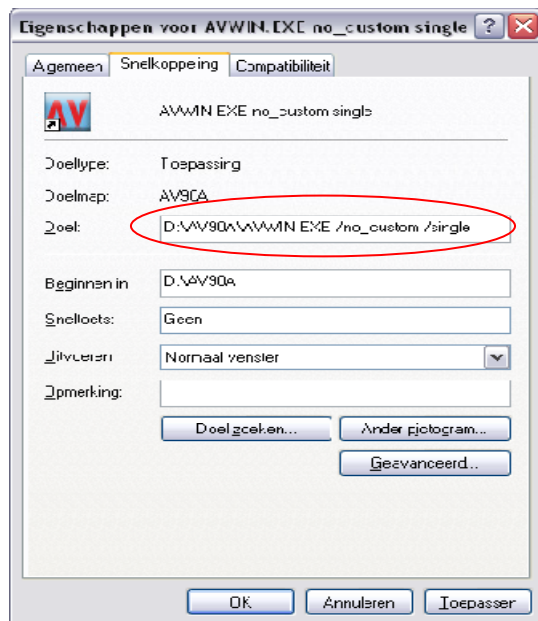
Eigenschappen voor AVWIN.EXE no_custom single ? X

Agemeen | Snelkoppeling | Compatibiliteit

AV

AVWIN EXE no_custom single

Doeltype: Toepassing

Doelmap: AV90A

Doel: D:\AV90A\AVWIN EXE /no_custom /single

Beginnen in: D:\AV90A

Sneltoets: Geen

Uitvoeren: Normaal venster

Opmerking:

Doel zoeken... | Ander pictogram... | Geavanceerd...

OK | Annuleren | Toepassen